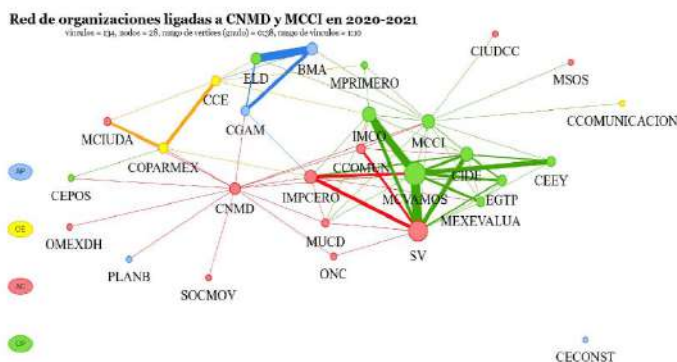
Red de organizaciones ligadas a CNMD y MCCI en 2020-2021

vínculos = 134, nodos = 28, rango de vértices (grado) = 0.58, rango de vínculos = 1:10

AP
OE
AC
OP

CIUDCC
MSOS
CCOMUNICACION
ELD
BMA
MPRIMERO
CCE
CGAM
MCIUDA
IMCO
MCCI
COPARMEX
CCOMUN
CIDE
CEEY
CEPOS
CNMD
IMPCERO
MCVAMOS
EGTP
MEXEVALUA
OMEXDH
MUCD
SV
PLANB
ONC
SOCMOV
CECONST